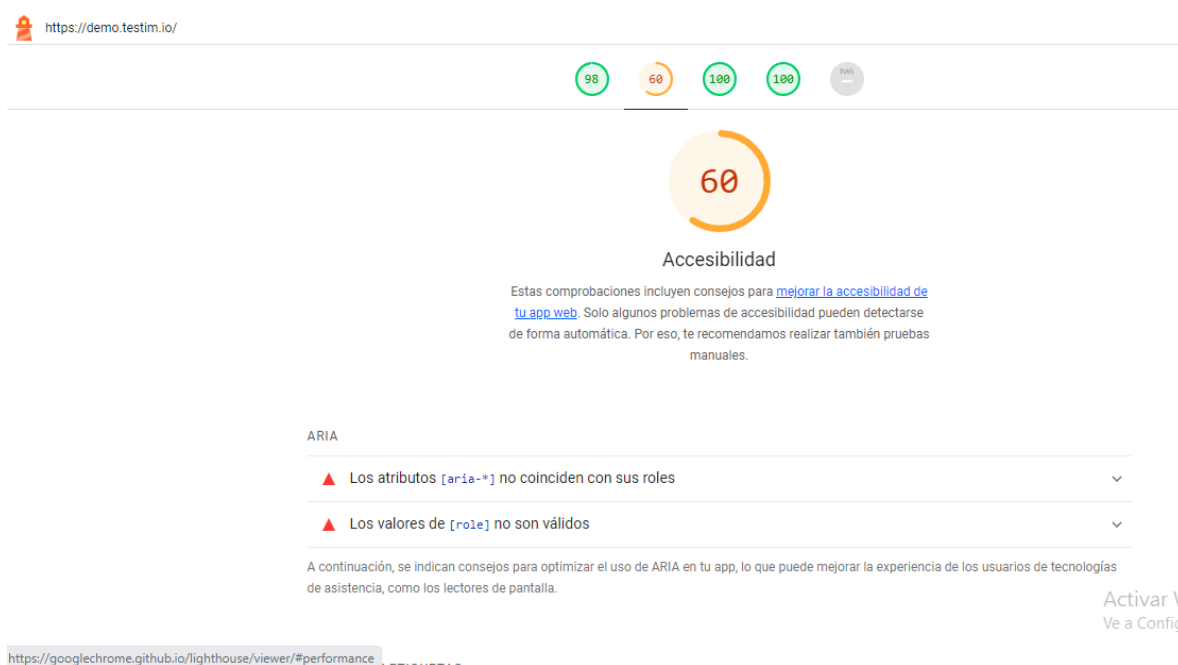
https://demo.testim.io/

98 60 100 100 PWA

60

Accesibilidad

Estas comprobaciones incluyen consejos para mejorar la accesibilidad de tu app web. Solo algunos problemas de accesibilidad pueden detectarse de forma automática. Por eso, te recomendamos realizar también pruebas manuales.

ARIA

Los atributos [aria-*] no coinciden con sus roles

Los valores de [role] no son válidos

A continuación, se indican consejos para optimizar el uso de ARIA en tu app, lo que puede mejorar la experiencia de los usuarios de tecnologías de asistencia, como los lectores de pantalla.

Activar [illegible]
Ve a Confi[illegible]

https://googlechrome.github.io/lighthouse/viewer/#performance